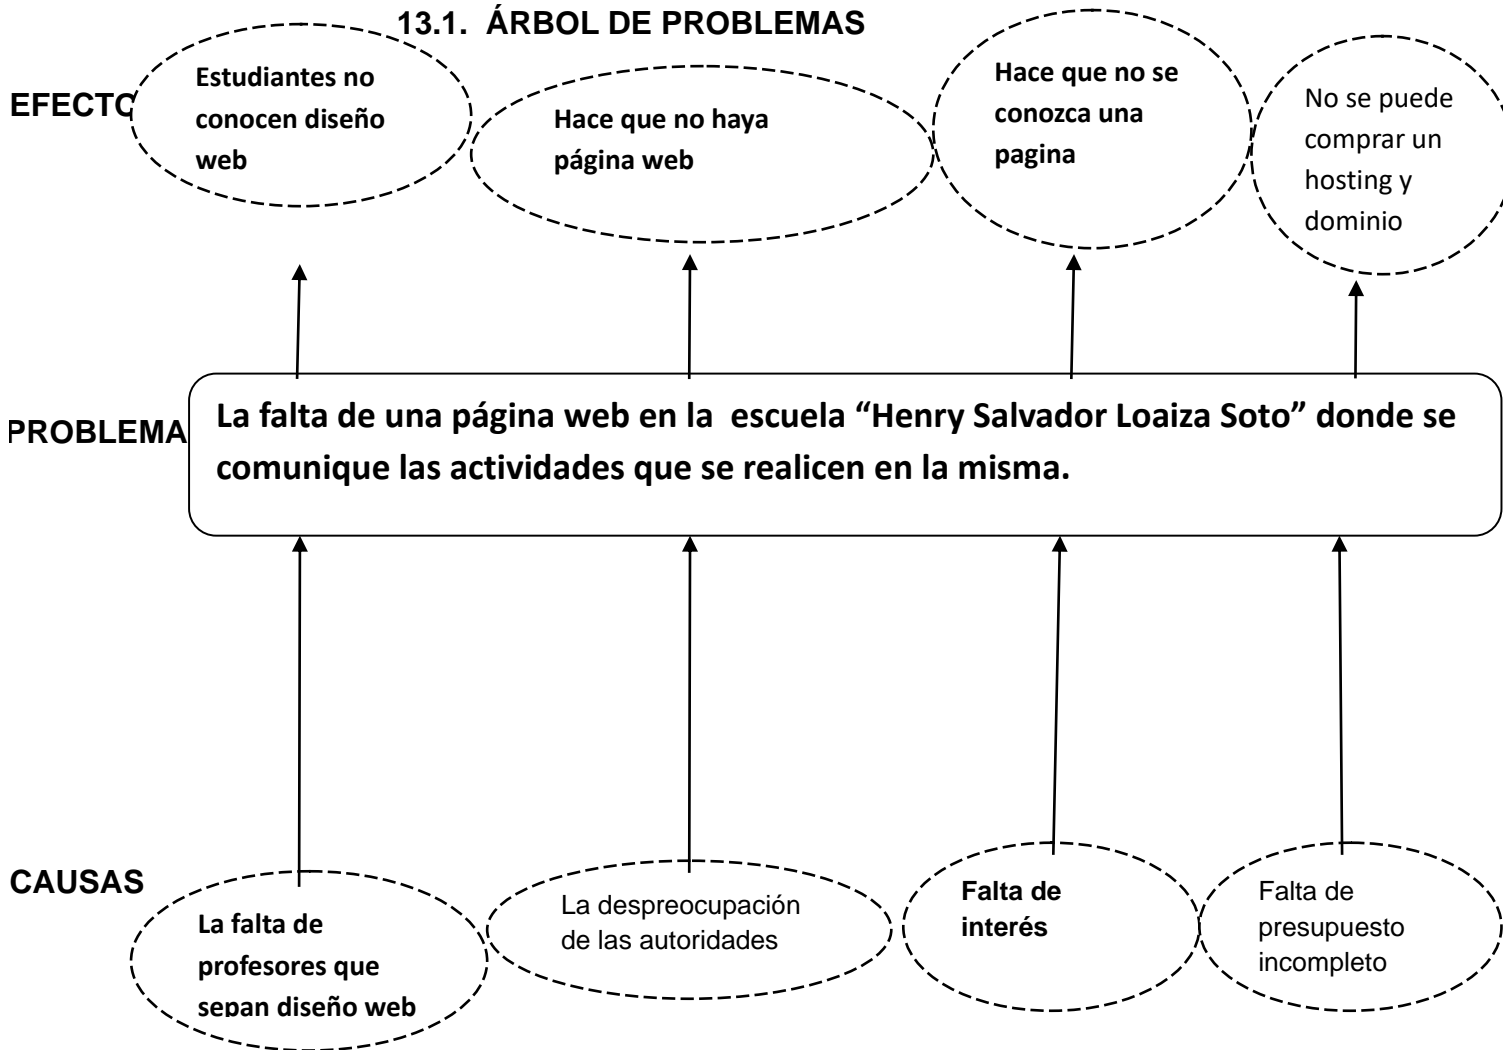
13.1. ÁRBOL DE PROBLEMAS

EFECTO

Estudiantes no conocen diseño web

Hace que no haya página web

Hace que no se conozca una pagina

No se puede comprar un hosting y dominio

PROBLEMA

La falta de una página web en la escuela “Henry Salvador Loaiza Soto” donde se comunique las actividades que se realicen en la misma.

CAUSAS

La falta de profesores que sepan diseño web

La despreocupación de las autoridades

Falta de interés

Falta de presupuesto incompleto